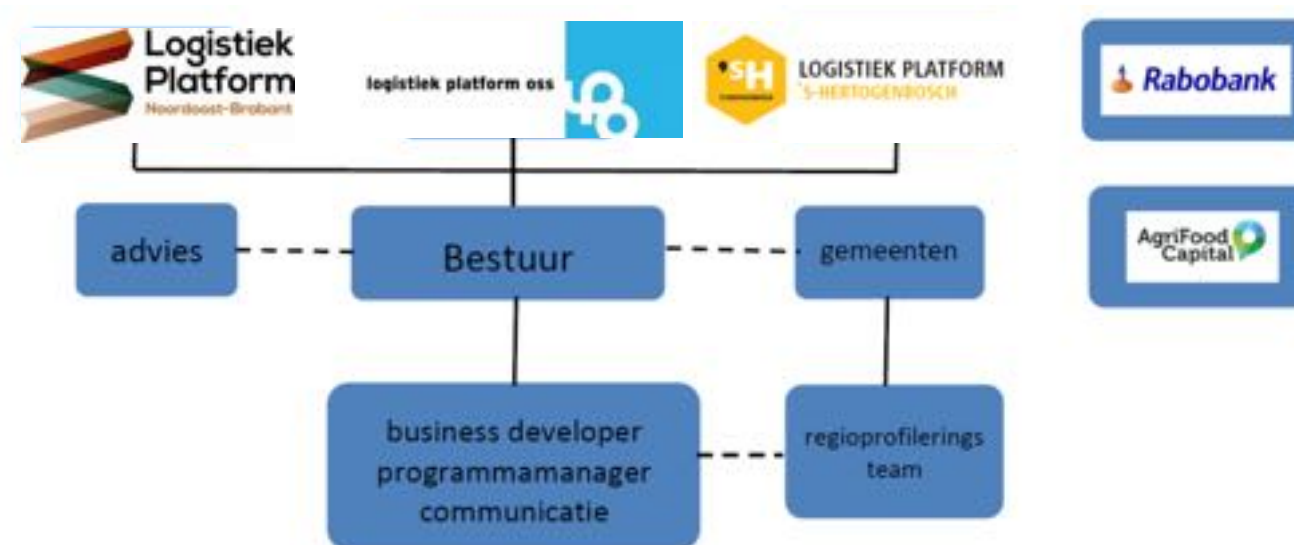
Logistiek Platform Noordoost-Brabant

logistiek platform oss

'SH LOGISTIEK PLATFORM 'S-HERTOGENBOSCH

Rabobank

AgriFood Capital

advies

Bestuur

gemeenten

business developer
programmamanager
communicatie

regioprofilerings team